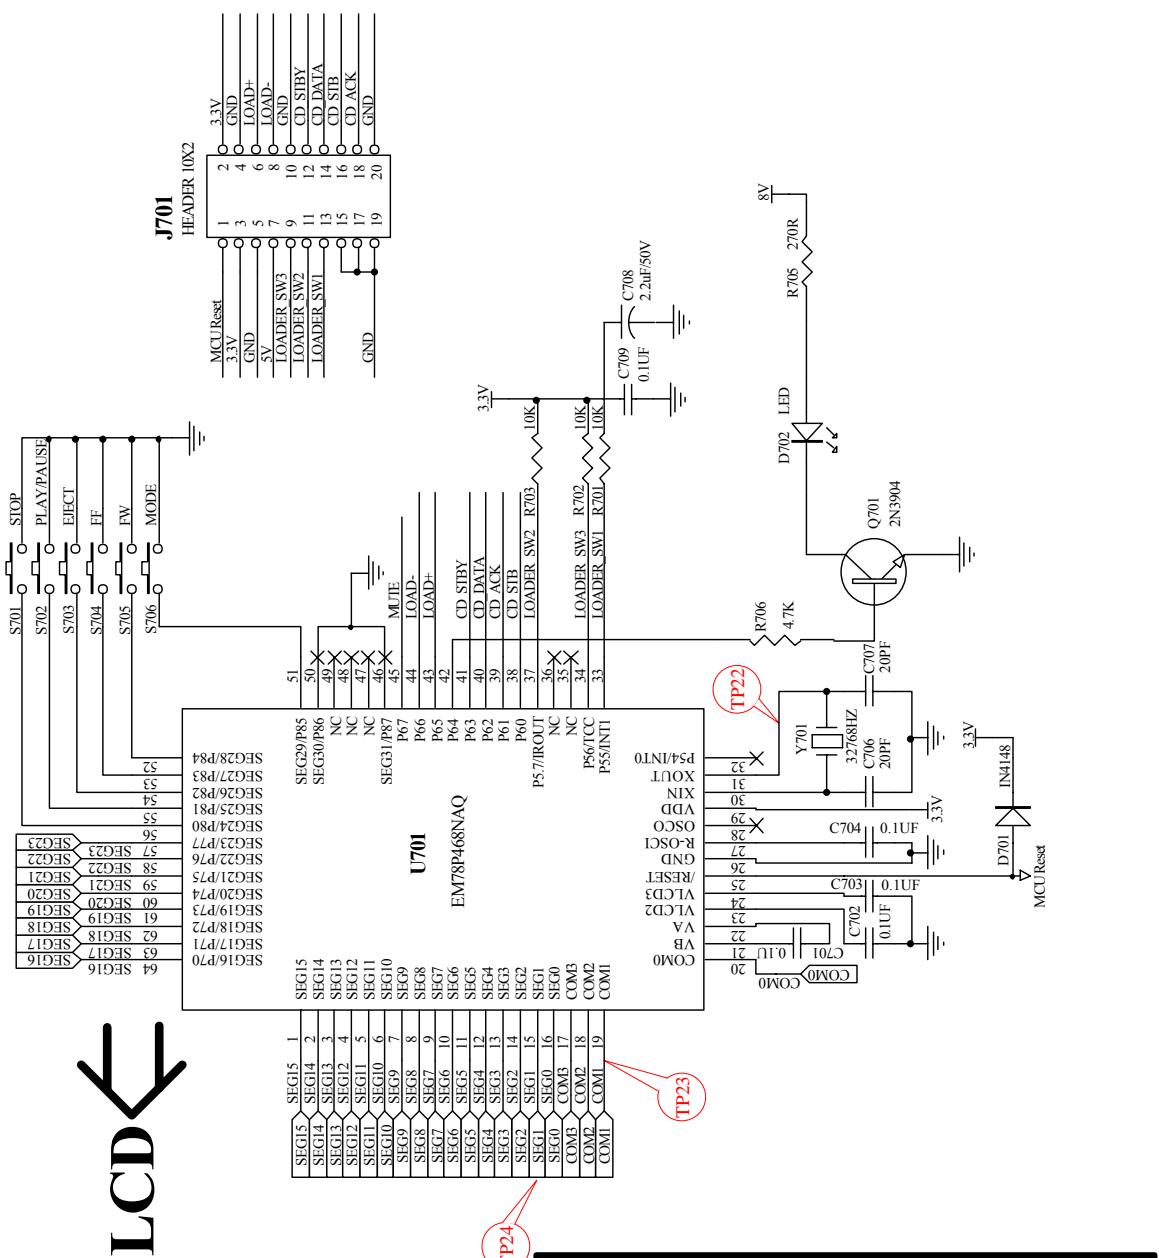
J701
HEADER 10X2

3.3V
GND
LOAD+
LOAD-
GND
CD STBY
CD DATA
CD STB
CD ACK
GND

2 4 6 8 10 12 14 16 18 20
1 3 5 7 9 11 13 15 17 19

MCU Reset
3.3V
GND
5V
LOADER SW3
LOADER SW2
LOADER SW1
GND

8V
R705 270R
D702 LED
Q701 2N3904
R706 4.7K

C708 2.2uF/50V
C709 0.1UF
3.3V
R703 10K
R702 10K
R701 10K

STOP
PLAY/PAUSE
EJECT
FF
FW
MODE
S701
S702
S703
S704
S705
S706

MUTE
LOAD-
LOAD+
CD STBY
CD DATA
CD STB
CD ACK
LOADER SW2
LOADER SW3
LOADER SW1

51 50 49 48 47 46 45 44 43 42 41 40 39 38 37 36 35 34 33
SEG29/P85
SEG30/P86
NC
NC
NC
SEG31/P87
P67
P66
P65
P64
P63
P62
P61
P60
P5.7/IROUT
NC
NC
P56/TCC
P55/INT1

TP22
C707 20PF
Y701 32768HZ
C706 20PF
3.3V
IN4148
D701
MCU Reset
C704 0.1UF
C703 0.1UF
C702 0.1UF
C701 0.1U
3.3V
COM0
COM0

P54/INT0 32
XOUT 31
XIN 30
VDD 29
OSCO 28
R-OSCI 27
GND 26
/RESET 25
VLCD3 24
VLCD2 23
VA 22
VB 21
COM0 20

U701
EM78P468NAQ

52 SEG28/P84
53 SEG27/P83
54 SEG26/P82
55 SEG25/P81
56 SEG24/P80
57 SEG23/P77
58 SEG22/P76
59 SEG21/P75
60 SEG20/P74
61 SEG19/P73
62 SEG18/P72
63 SEG17/P71
64 SEG16/P70

SEG23
SEG22
SEG21
SEG20
SEG19
SEG18
SEG17
SEG16

SEG15 SEG14 SEG13 SEG12 SEG11 SEG10 SEG9 SEG8 SEG7 SEG6 SEG5 SEG4 SEG3 SEG2 SEG1 SEG0 COM3 COM2 COM1
1 2 3 4 5 6 7 8 9 10 11 12 13 14 15 16 17 18 19
SEG15 SEG14 SEG13 SEG12 SEG11 SEG10 SEG9 SEG8 SEG7 SEG6 SEG5 SEG4 SEG3 SEG2 SEG1 SEG0 COM3 COM2 COM1
SEG15 SEG14 SEG13 SEG12 SEG11 SEG10 SEG9 SEG8 SEG7 SEG6 SEG5 SEG4 SEG3 SEG2 SEG1 SEG0 COM3 COM2 COM1

TP23
TP24
LCD